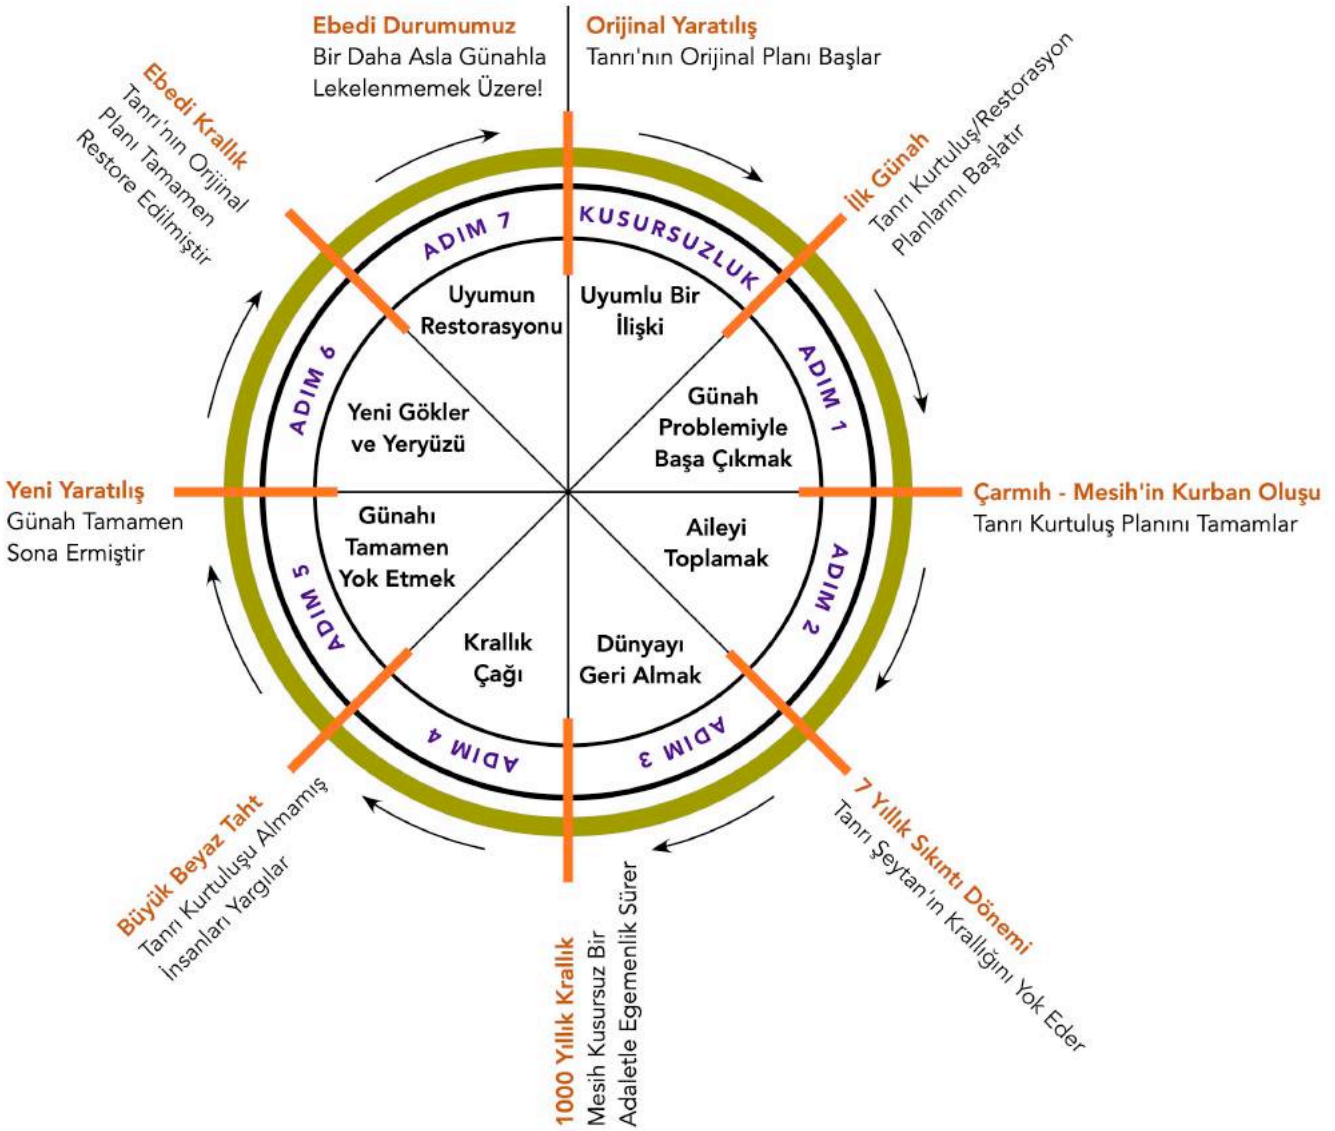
Ebedi Durumumuz
Bir Daha Asla Günahla Lekelenmemek Üzere!

Orijinal Yaratılış
Tanrı'nın Orijinal Planı Başlar

İlk Günah
Tanrı Kurtuluş/Restorasyon Planlarını Başlatır

Çarmıh - Mesih'in Kurban Oluşu
Tanrı Kurtuluş Planını Tamamlar

7 Yıllık Sıkıntı Dönemi
Tanrı Şeytan'ın Krallığını Yok Eder

1000 Yıllık Krallık
Mesih Kusursuz Bir Adaletle Egemenlik Sürer

Büyük Beyaz Taht
Tanrı Kurtuluşu Almamış İnsanları Yargılar

Yeni Yaratılış
Günah Tamamen Sona Ermiştir

Ebedi Krallık
Tanrı'nın Orijinal Planı Tamamen Restore Edilmiştir

KUSURSUZLUK
Uyumlu Bir İlişki

ADIM 1
Günah Problemiyle Başa Çıkmak

ADIM 2
Aileyi Toplamak

ADIM 3
Dünyayı Geri Almak

ADIM 4
Krallık Çağı

ADIM 5
Günahı Tamamen Yok Etmek

ADIM 6
Yeni Gökler ve Yeryüzü

ADIM 7
Uyumun Restorasyonu